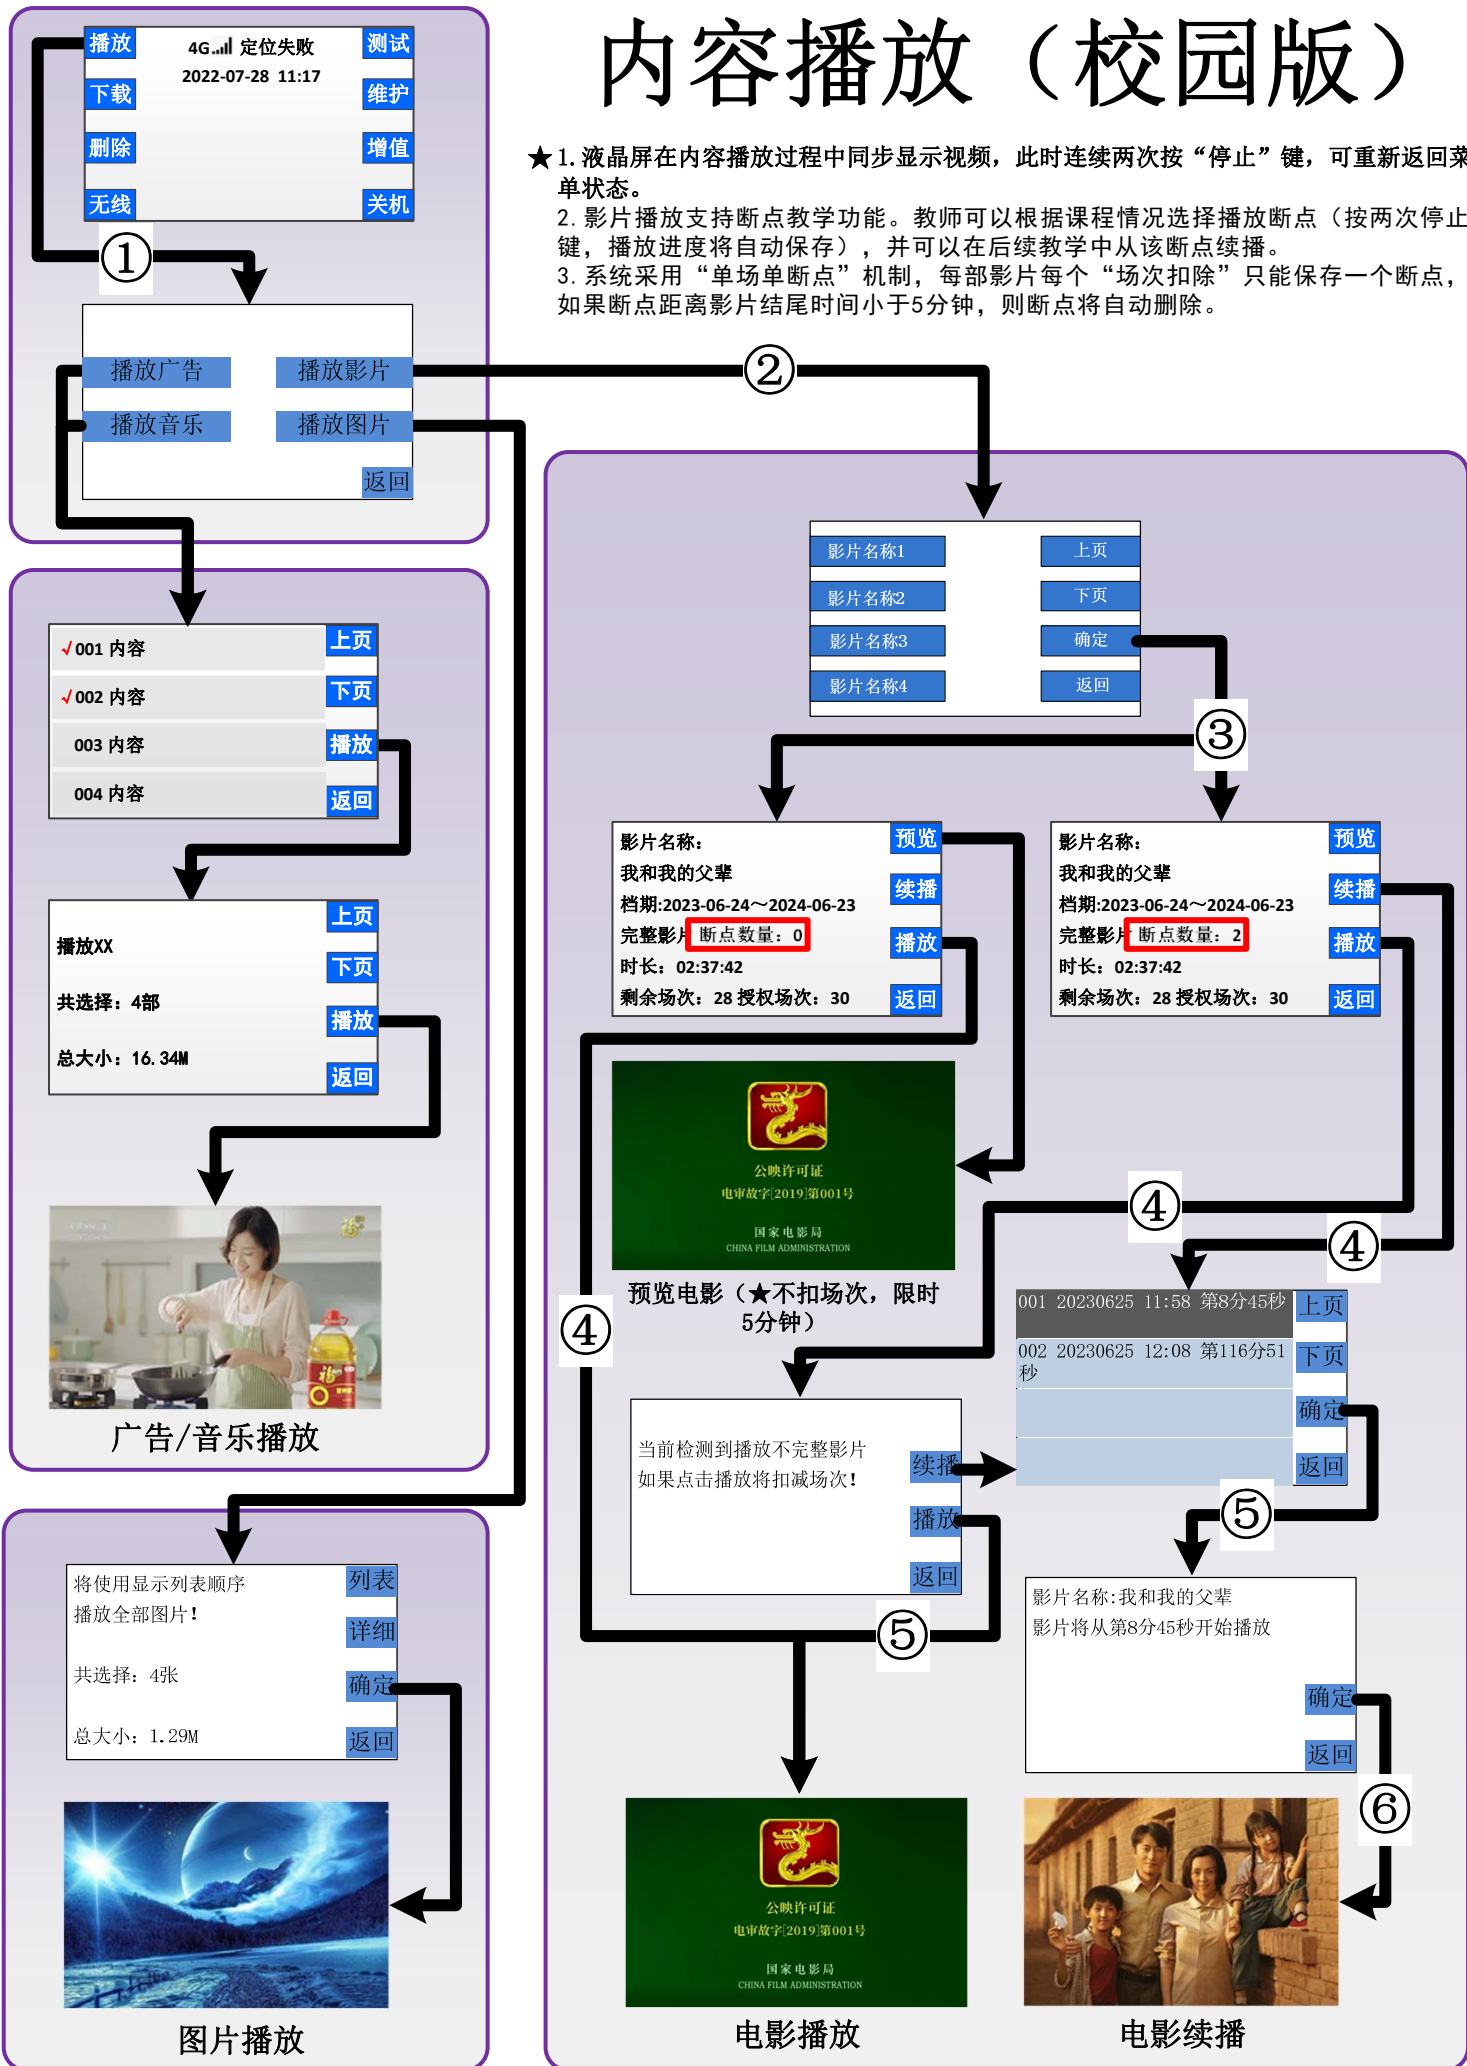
内容播放（校园版）

★1.液晶屏在内容播放过程中同步显示视频，此时连续两次按“停止”键，可重新返回菜单状态。
2.影片播放支持断点教学功能。教师可以根据课程情况选择播放断点（按两次停止键，播放进度将自动保存），并可以在后续教学中从该断点续播。
3.系统采用“单场单断点”机制，每部影片每个“场次扣除”只能保存一个断点，如果断点距离影片结尾时间小于5分钟，则断点将自动删除。

播放 4G 定位失败 测试
2022-07-28 11:17
下载 维护
删除 增值
无线 关机

①

播放广告 播放影片
播放音乐 播放图片
返回

②

影片名称1 上页
影片名称2 下页
影片名称3 确定
影片名称4 返回

③

√001 内容 上页
√002 内容 下页
003 内容 播放
004 内容 返回

播放XX 上页
下页
共选择：4部 播放
总大小：16.34M 返回

广告/音乐播放

影片名称： 预览
我和我的父辈 续播
档期:2023-06-24～2024-06-23
完整影片 断点数量：0 播放
时长：02:37:42
剩余场次：28 授权场次：30 返回

影片名称： 预览
我和我的父辈 续播
档期:2023-06-24～2024-06-23
完整影片 断点数量：2 播放
时长：02:37:42
剩余场次：28 授权场次：30 返回

公映许可证
电审故字[2019]第001号
国家电影局
CHINA FILM ADMINISTRATION

预览电影（★不扣场次，限时5分钟）

④ ④ ④

001 20230625 11:58 第8分45秒 上页
002 20230625 12:08 第116分51秒 下页
确定
返回

当前检测到播放不完整影片
如果点击播放将扣减场次！
续播
播放
返回

⑤ ⑤

影片名称:我和我的父辈
影片将从第8分45秒开始播放
确定
返回

⑥

将使用显示列表顺序 列表
播放全部图片！ 详细
共选择：4张 确定
总大小：1.29M 返回

图片播放

公映许可证
电审故字[2019]第001号
国家电影局
CHINA FILM ADMINISTRATION

电影播放

电影续播